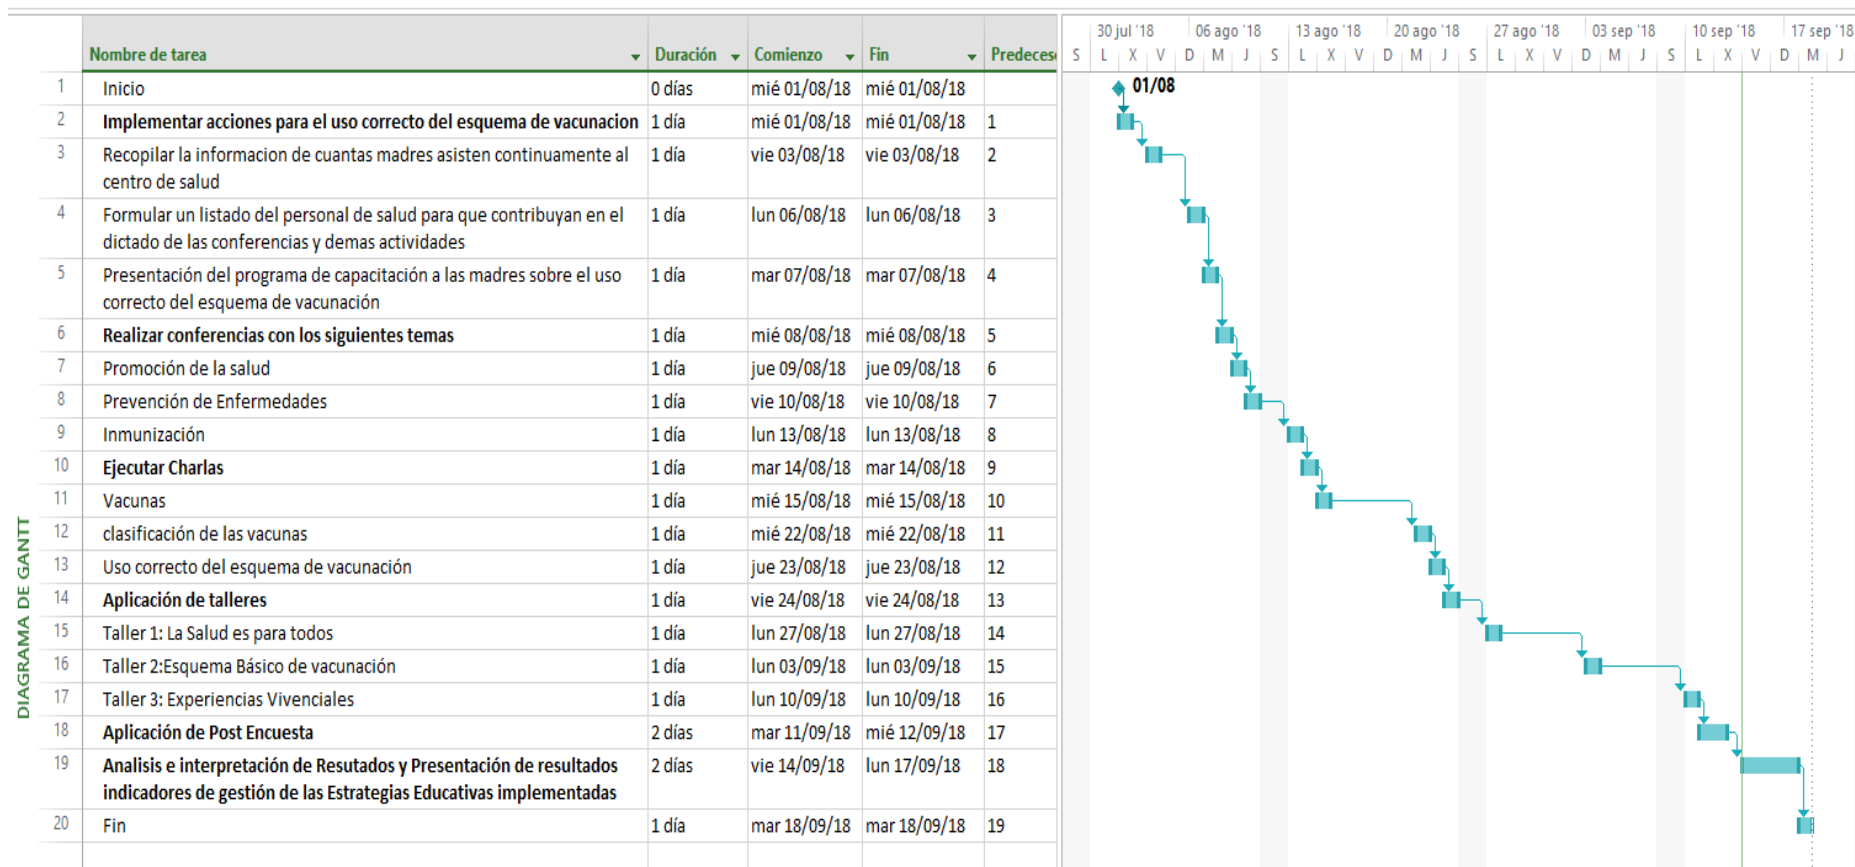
DIAGRAMA DE GANTT

| | Nombre de tarea | Duración | Comienzo | Fin | Predeces |
|---|---|---|---|---|---|
| 1 | Inicio | 0 días | mié 01/08/18 | mié 01/08/18 | |
| 2 | Implementar acciones para el uso correcto del esquema de vacunacion | 1 día | mié 01/08/18 | mié 01/08/18 | 1 |
| 3 | Recopilar la informacion de cuantas madres asisten continuamente al centro de salud | 1 día | vie 03/08/18 | vie 03/08/18 | 2 |
| 4 | Formular un listado del personal de salud para que contribuyan en el dictado de las conferencias y demas actividades | 1 día | lun 06/08/18 | lun 06/08/18 | 3 |
| 5 | Presentación del programa de capacitación a las madres sobre el uso correcto del esquema de vacunación | 1 día | mar 07/08/18 | mar 07/08/18 | 4 |
| 6 | Realizar conferencias con los siguientes temas | 1 día | mié 08/08/18 | mié 08/08/18 | 5 |
| 7 | Promoción de la salud | 1 día | jue 09/08/18 | jue 09/08/18 | 6 |
| 8 | Prevención de Enfermedades | 1 día | vie 10/08/18 | vie 10/08/18 | 7 |
| 9 | Inmunización | 1 día | lun 13/08/18 | lun 13/08/18 | 8 |
| 10 | Ejecutar Charlas | 1 día | mar 14/08/18 | mar 14/08/18 | 9 |
| 11 | Vacunas | 1 día | mié 15/08/18 | mié 15/08/18 | 10 |
| 12 | clasificación de las vacunas | 1 día | mié 22/08/18 | mié 22/08/18 | 11 |
| 13 | Uso correcto del esquema de vacunación | 1 día | jue 23/08/18 | jue 23/08/18 | 12 |
| 14 | Aplicación de talleres | 1 día | vie 24/08/18 | vie 24/08/18 | 13 |
| 15 | Taller 1: La Salud es para todos | 1 día | lun 27/08/18 | lun 27/08/18 | 14 |
| 16 | Taller 2:Esquema Básico de vacunación | 1 día | lun 03/09/18 | lun 03/09/18 | 15 |
| 17 | Taller 3: Experiencias Vivenciales | 1 día | lun 10/09/18 | lun 10/09/18 | 16 |
| 18 | Aplicación de Post Encuesta | 2 días | mar 11/09/18 | mié 12/09/18 | 17 |
| 19 | Analisis e interpretación de Resutados y Presentación de resultados indicadores de gestión de las Estrategias Educativas implementadas | 2 días | vie 14/09/18 | lun 17/09/18 | 18 |
| 20 | Fin | 1 día | mar 18/09/18 | mar 18/09/18 | 19 |

30 jul '18 06 ago '18 13 ago '18 20 ago '18 27 ago '18 03 sep '18 10 sep '18 17 sep '18
S L X V D M J S L X V D M J S L X V D M J S L X V D M J
01/08